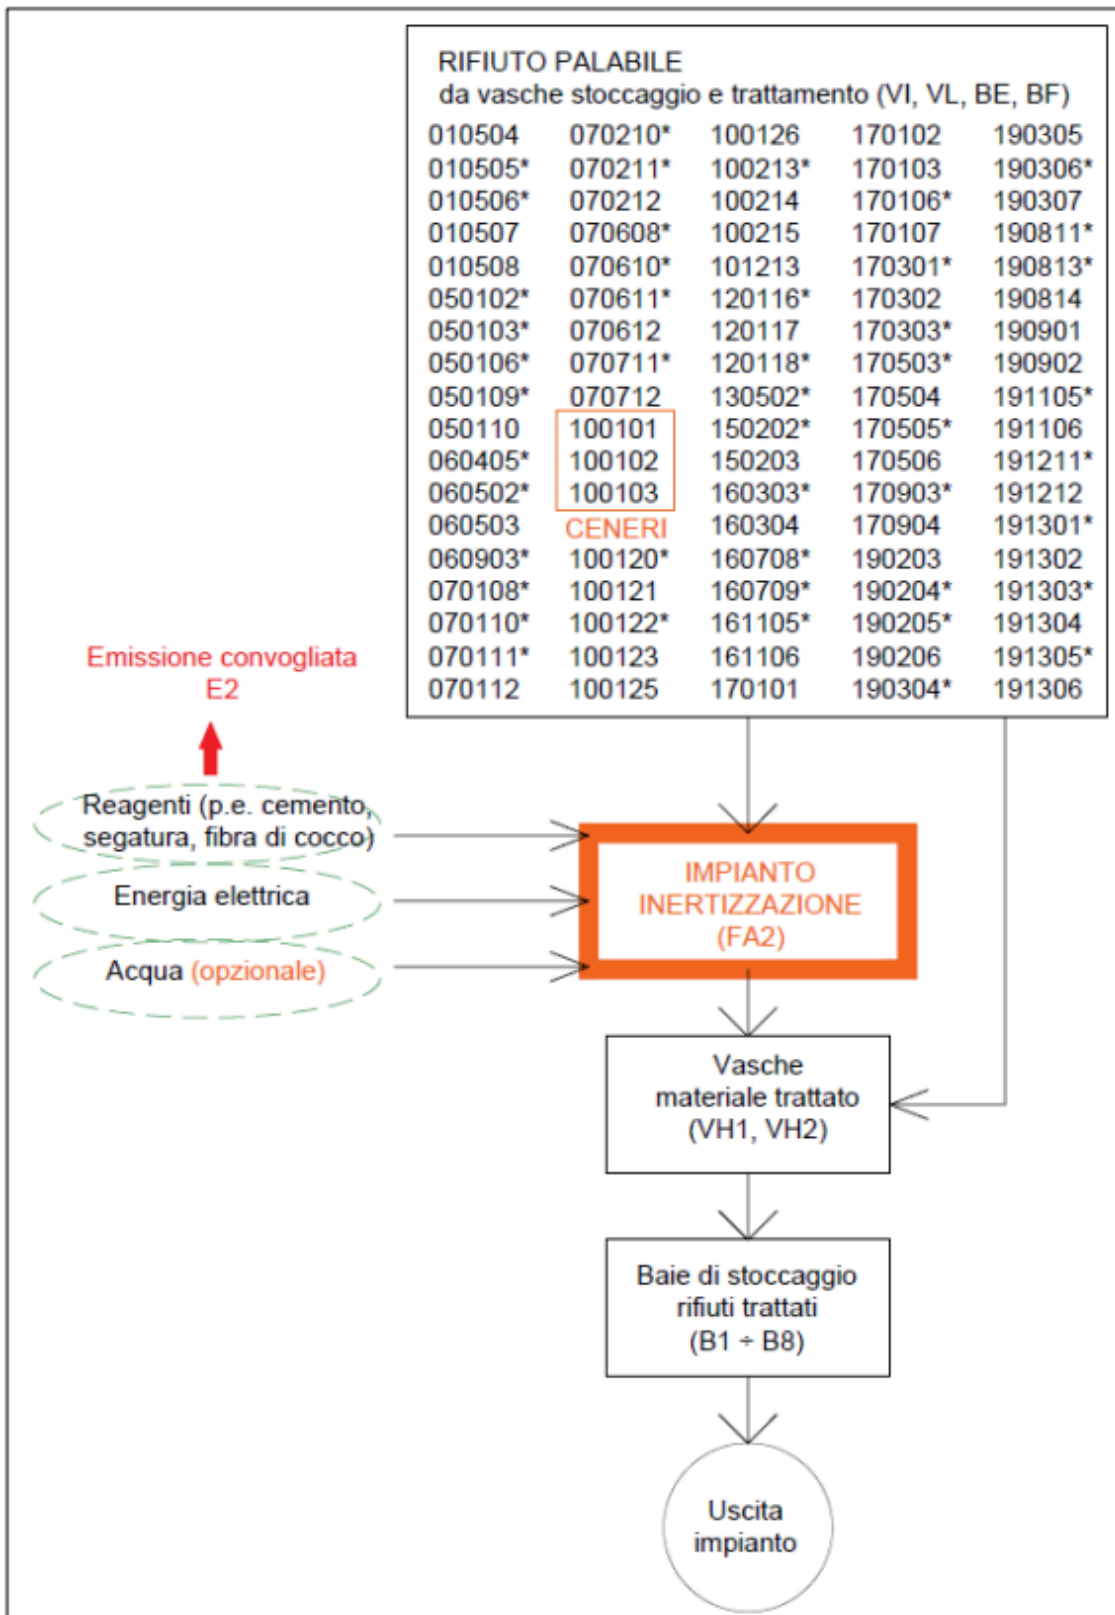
RIFIUTO PALABILE
da vasche stoccaggio e trattamento (VI, VL, BE, BF)

010504
010505*
010506*
010507
010508
050102*
050103*
050106*
050109*
050110
060405*
060502*
060503
060903*
070108*
070110*
070111*
070112

070210*
070211*
070212
070608*
070610*
070611*
070612
070711*
070712
100101
100102
100103
CENERI
100120*
100121
100122*
100123
100125

100126
100213*
100214
100215
101213
120116*
120117
120118*
130502*
150202*
150203
160303*
160304
160708*
160709*
161105*
161106
170101

170102
170103
170106*
170107
170301*
170302
170303*
170503*
170504
170505*
170506
170903*
170904
190203
190204*
190205*
190206
190304*

190305
190306*
190307
190811*
190813*
190814
190901
190902
191105*
191106
191211*
191212
191301*
191302
191303*
191304
191305*
191306

Emissione convogliata
E2

Reagenti (p.e. cemento, segatura, fibra di cocco)

Energia elettrica

Acqua (opzionale)

IMPIANTO INERTIZZAZIONE (FA2)

Vasche materiale trattato (VH1, VH2)

Baie di stoccaggio rifiuti trattati (B1 ÷ B8)

Uscita impianto